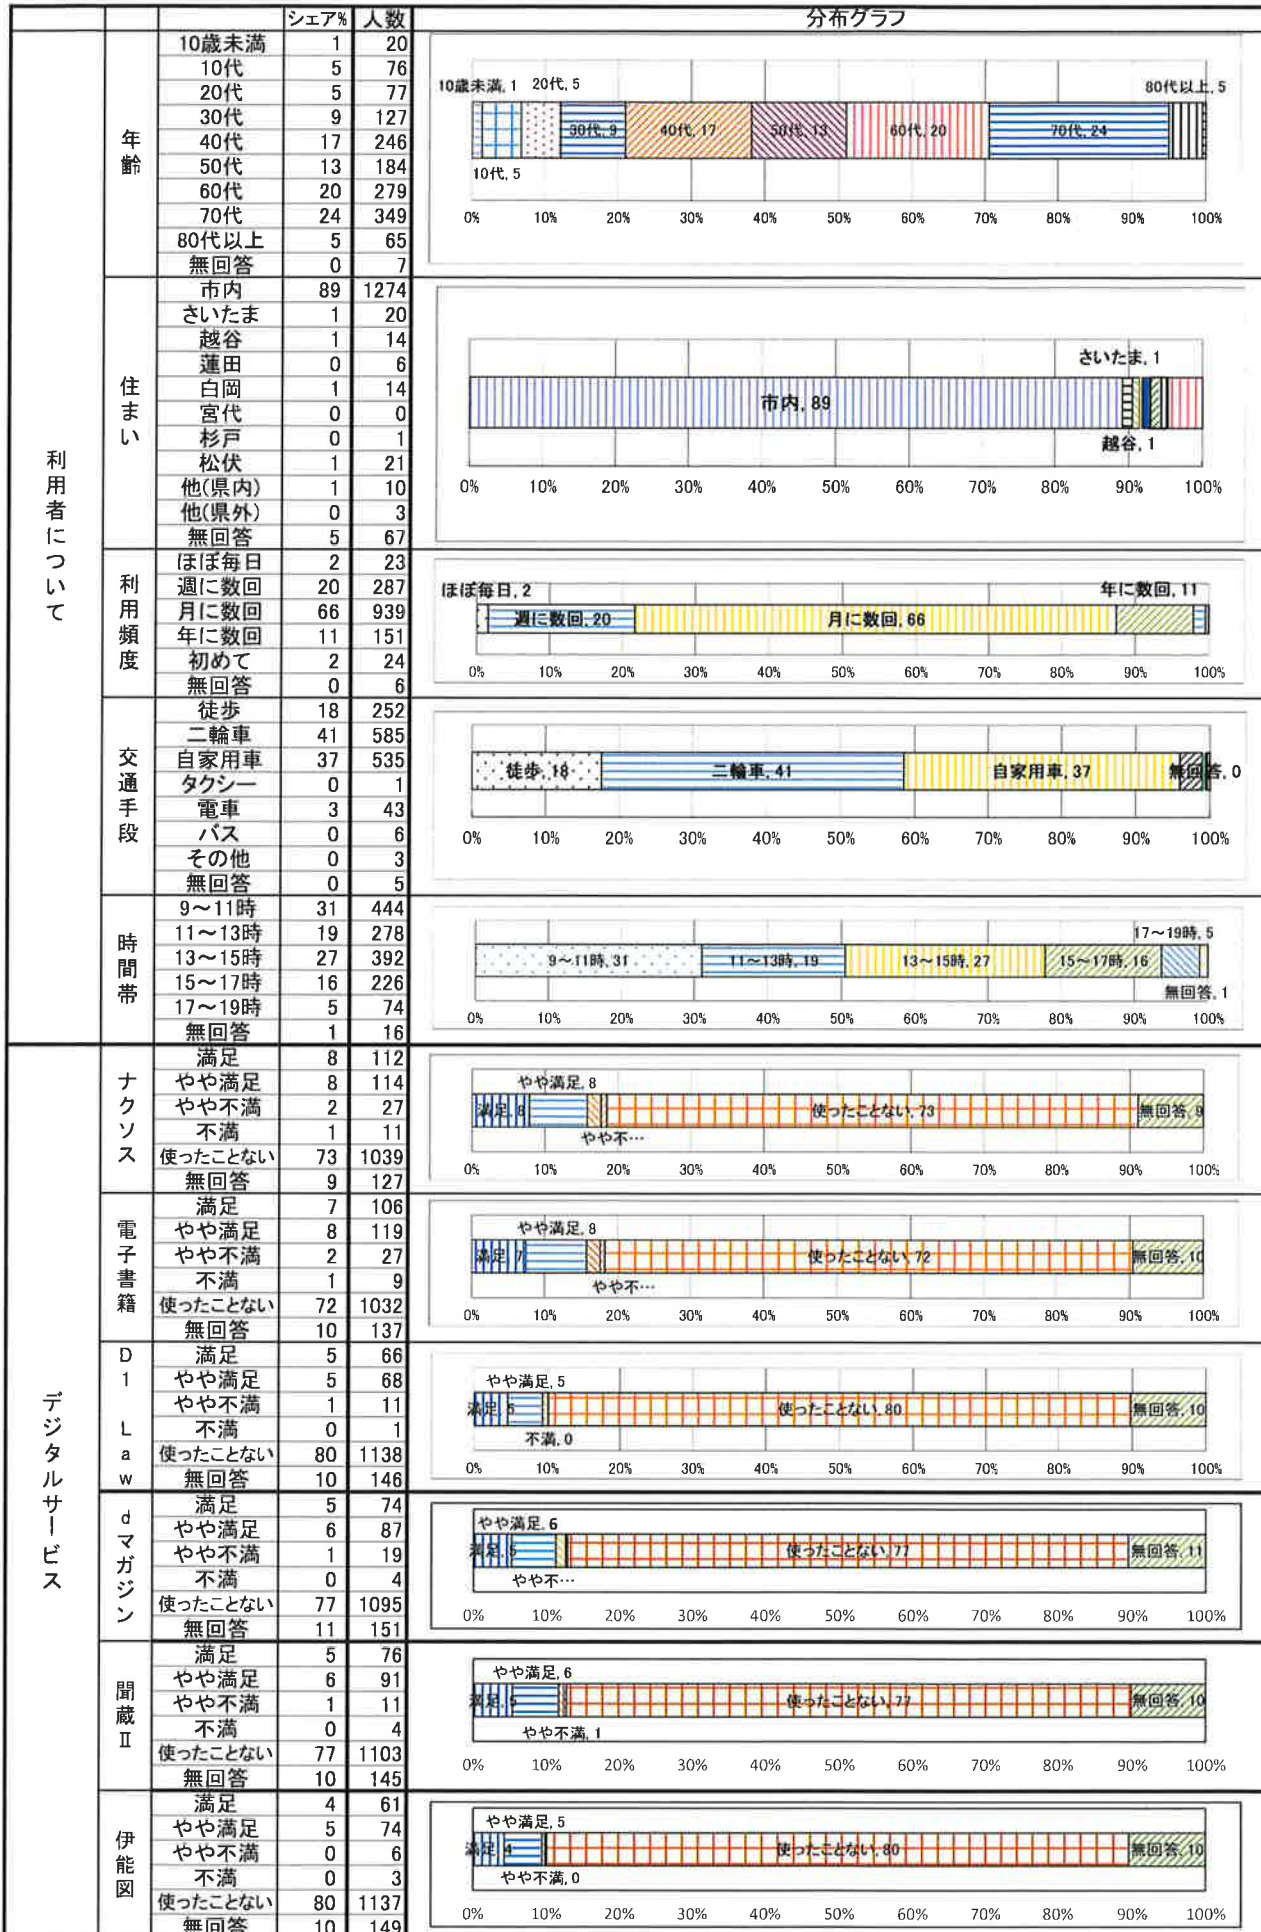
| | | | シェア% | 人数 | 分布グラフ |
|---|---|---|---|---|---|
| 利用者について | 年齢 | 10歳未満 | 1 | 20 | |
| | | 10代 | 5 | 76 | |
| | | 20代 | 5 | 77 | |
| | | 30代 | 9 | 127 | |
| | | 40代 | 17 | 246 | |
| | | 50代 | 13 | 184 | |
| | | 60代 | 20 | 279 | |
| | | 70代 | 24 | 349 | |
| | | 80代以上 | 5 | 65 | |
| | | 無回答 | 0 | 7 | |
| | 住まい | 市内 | 89 | 1274 | |
| | | さいたま | 1 | 20 | |
| | | 越谷 | 1 | 14 | |
| | | 蓮田 | 0 | 6 | |
| | | 白岡 | 1 | 14 | |
| | | 宮代 | 0 | 0 | |
| | | 杉戸 | 0 | 1 | |
| | | 松伏 | 1 | 21 | |
| | | 他(県内) | 1 | 10 | |
| | | 他(県外) | 0 | 3 | |
| | | 無回答 | 5 | 67 | |
| | 利用頻度 | ほぼ毎日 | 2 | 23 | |
| | | 週に数回 | 20 | 287 | |
| | | 月に数回 | 66 | 939 | |
| | | 年に数回 | 11 | 151 | |
| | | 初めて | 2 | 24 | |
| | | 無回答 | 0 | 6 | |
| | 交通手段 | 徒歩 | 18 | 252 | |
| | | 二輪車 | 41 | 585 | |
| | | 自家用車 | 37 | 535 | |
| | | タクシー | 0 | 1 | |
| | | 電車 | 3 | 43 | |
| | | バス | 0 | 6 | |
| | | その他 | 0 | 3 | |
| | | 無回答 | 0 | 5 | |
| | 時間帯 | 9～11時 | 31 | 444 | |
| | | 11～13時 | 19 | 278 | |
| | | 13～15時 | 27 | 392 | |
| | | 15～17時 | 16 | 226 | |
| | | 17～19時 | 5 | 74 | |
| | | 無回答 | 1 | 16 | |
| デジタルサービス | ナクソス | 満足 | 8 | 112 | |
| | | やや満足 | 8 | 114 | |
| | | やや不満 | 2 | 27 | |
| | | 不満 | 1 | 11 | |
| | | 使ったことない | 73 | 1039 | |
| | | 無回答 | 9 | 127 | |
| | 電子書籍 | 満足 | 7 | 106 | |
| | | やや満足 | 8 | 119 | |
| | | やや不満 | 2 | 27 | |
| | | 不満 | 1 | 9 | |
| | | 使ったことない | 72 | 1032 | |
| | | 無回答 | 10 | 137 | |
| | D1 Law | 満足 | 5 | 66 | |
| | | やや満足 | 5 | 68 | |
| | | やや不満 | 1 | 11 | |
| | | 不満 | 0 | 1 | |
| | | 使ったことない | 80 | 1138 | |
| | | 無回答 | 10 | 146 | |
| | dマガジン | 満足 | 5 | 74 | |
| | | やや満足 | 6 | 87 | |
| | | やや不満 | 1 | 19 | |
| | | 不満 | 0 | 4 | |
| | | 使ったことない | 77 | 1095 | |
| | | 無回答 | 11 | 151 | |
| | 聞蔵Ⅱ | 満足 | 5 | 76 | |
| | | やや満足 | 6 | 91 | |
| | | やや不満 | 1 | 11 | |
| | | 不満 | 0 | 4 | |
| | | 使ったことない | 77 | 1103 | |
| | | 無回答 | 10 | 145 | |
| | 伊能図 | 満足 | 4 | 61 | |
| | | やや満足 | 5 | 74 | |
| | | やや不満 | 0 | 6 | |
| | | 不満 | 0 | 3 | |
| | | 使ったことない | 80 | 1137 | |
| | | 無回答 | 10 | 149 | |

10歳未満, 1 20代, 5 80代以上, 5 30代, 9 40代, 17 50代, 13 60代, 20 70代, 24 10代, 5
0% 10% 20% 30% 40% 50% 60% 70% 80% 90% 100%

さいたま, 1 市内, 89 越谷, 1
0% 10% 20% 30% 40% 50% 60% 70% 80% 90% 100%

ほぼ毎日, 2 年に数回, 11 週に数回, 20 月に数回, 66
0% 10% 20% 30% 40% 50% 60% 70% 80% 90% 100%

徒歩, 18 二輪車, 41 自家用車, 37 無回答, 0
0% 10% 20% 30% 40% 50% 60% 70% 80% 90% 100%

17～19時, 5 9～11時, 31 11～13時, 19 13～15時, 27 15～17時, 16 無回答, 1
0% 10% 20% 30% 40% 50% 60% 70% 80% 90% 100%

やや満足, 8 満足, 8 使ったことない, 73 無回答, 9 やや不…
0% 10% 20% 30% 40% 50% 60% 70% 80% 90% 100%

やや満足, 8 満足, 7 使ったことない, 72 無回答, 10 やや不…
0% 10% 20% 30% 40% 50% 60% 70% 80% 90% 100%

やや満足, 5 満足, 5 使ったことない, 80 無回答, 10 不満, 0
0% 10% 20% 30% 40% 50% 60% 70% 80% 90% 100%

やや満足, 6 満足, 5 使ったことない, 77 無回答, 11 やや不…
0% 10% 20% 30% 40% 50% 60% 70% 80% 90% 100%

やや満足, 6 満足, 5 使ったことない, 77 無回答, 10 やや不満, 1
0% 10% 20% 30% 40% 50% 60% 70% 80% 90% 100%

やや満足, 5 満足, 4 使ったことない, 80 無回答, 10 やや不満, 0
0% 10% 20% 30% 40% 50% 60% 70% 80% 90% 100%